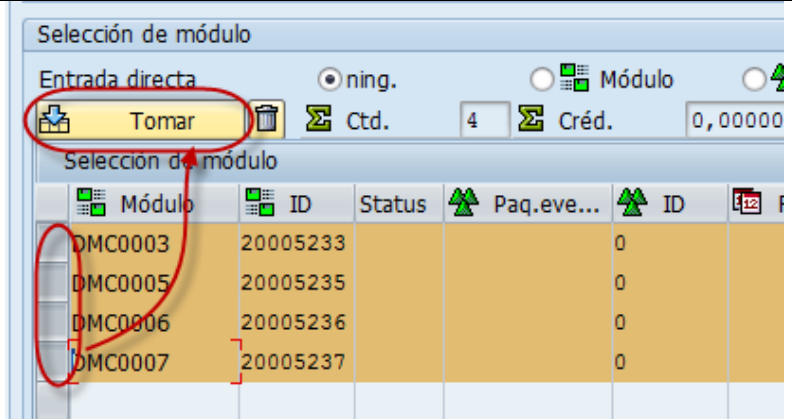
Selección de módulo

Entrada directa ning. Módulo

Tomar Ctd. 4 Créd. 0,00000

Selección de módulo

| Módulo | ID | Status | Paq.eve... | ID |
|---|---|---|---|---|
| DMC0003 | 20005233 | | | 0 |
| DMC0005 | 20005235 | | | 0 |
| DMC0006 | 20005236 | | | 0 |
| DMC0007 | 20005237 | | | 0 |